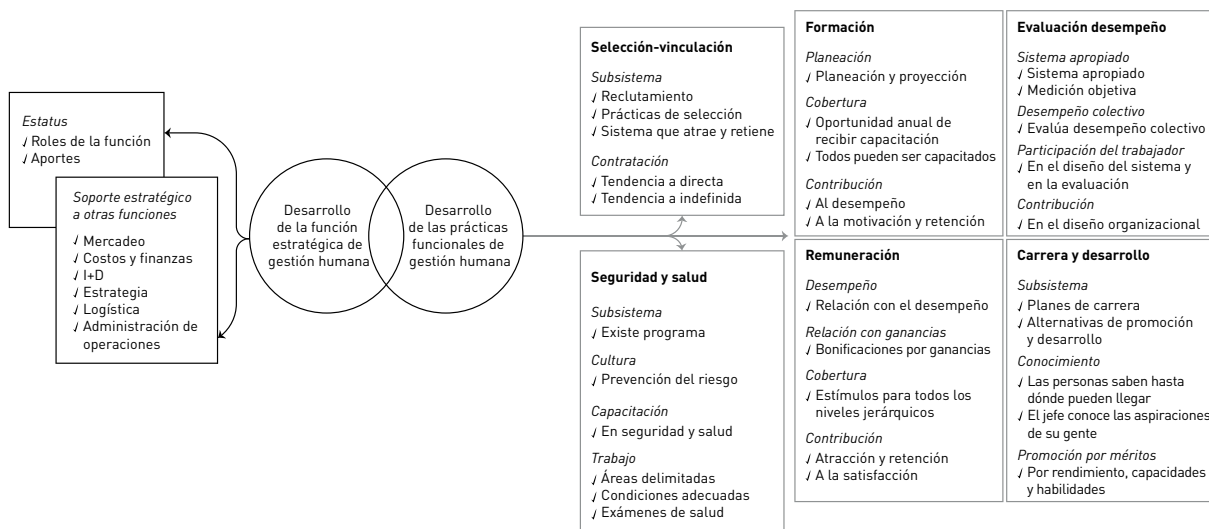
Estatus
✓ Roles de la función
✓ Aportes

Soporte estratégico a otras funciones
✓ Mercadeo
✓ Costos y finanzas
✓ I+D
✓ Estrategia
✓ Logística
✓ Administración de operaciones

Desarrollo de la función estratégica de gestión humana

Desarrollo de las prácticas funcionales de gestión humana

Selección-vinculación
Subsistema
✓ Reclutamiento
✓ Prácticas de selección
✓ Sistema que atrae y retiene
Contratación
✓ Tendencia a directa
✓ Tendencia a indefinida

Seguridad y salud
Subsistema
✓ Existe programa
Cultura
✓ Prevención del riesgo
Capacitación
✓ En seguridad y salud
Trabajo
✓ Áreas delimitadas
✓ Condiciones adecuadas
✓ Exámenes de salud

Formación
Planeación
✓ Planeación y proyección
Cobertura
✓ Oportunidad anual de recibir capacitación
✓ Todos pueden ser capacitados
Contribución
✓ Al desempeño
✓ A la motivación y retención

Remuneración
Desempeño
✓ Relación con el desempeño
Relación con ganancias
✓ Bonificaciones por ganancias
Cobertura
✓ Estímulos para todos los niveles jerárquicos
Contribución
✓ Atracción y retención
✓ A la satisfacción

Evaluación desempeño
Sistema apropiado
✓ Sistema apropiado
✓ Medición objetiva
Desempeño colectivo
✓ Evalúa desempeño colectivo
Participación del trabajador
✓ En el diseño del sistema y en la evaluación
Contribución
✓ En el diseño organizacional

Carrera y desarrollo
Subsistema
✓ Planes de carrera
✓ Alternativas de promoción y desarrollo
Conocimiento
✓ Las personas saben hasta dónde pueden llegar
✓ El jefe conoce las aspiraciones de su gente
Promoción por méritos
✓ Por rendimiento, capacidades y habilidades